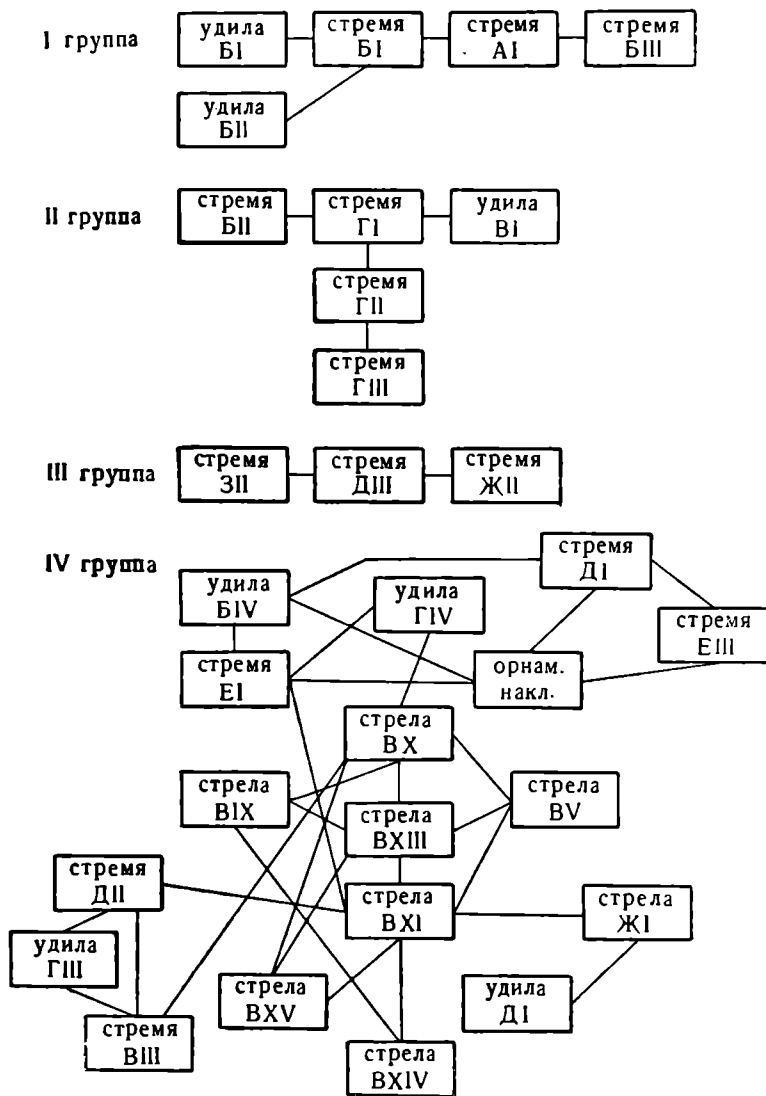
I группа

удила БI

стремя БI

стремя АI

стремя БIII

удила БII

II группа

стремя БII

стремя ГI

удила ВI

стремя ГII

стремя ГIII

III группа

стремя ЗII

стремя ДIII

стремя ЖII

IV группа

стремя ДI

удила БIV

удила ГIV

стремя ЕIII

стремя ЕI

орнам. накл.

стрела ВX

стрела ВIX

стрела ВXIII

стрела ВV

стремя ДII

стрела ВXI

стрела ЖI

удила ГIII

удила ДI

стрела ВXV

стремя ВIII

стрела ВXIV